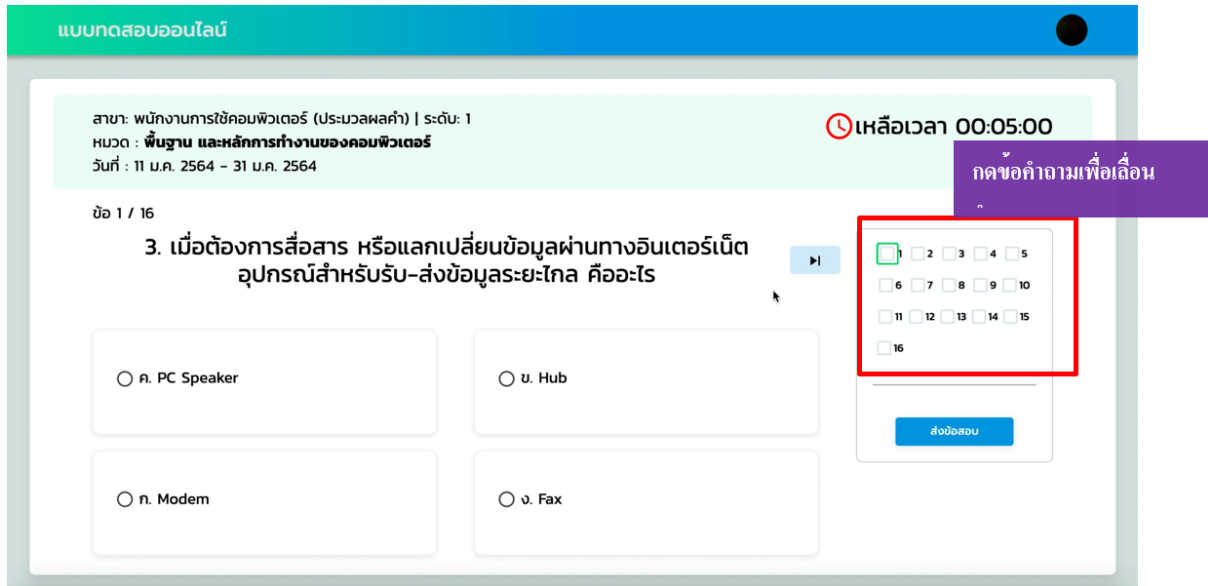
แบบทดสอบออนไลน์

สาขา: พนักงานการใช้คอมพิวเตอร์ (ประมวลผลคำ) | ระดับ: 1
หมวด : พื้นฐาน และหลักการทำงานของคอมพิวเตอร์
วันที่ : 11 ม.ค. 2564 - 31 ม.ค. 2564

เหลือเวลา 00:05:00

กดข้อคำถามเพื่อเลื่อน

ข้อ 1 / 16

3. เมื่อต้องการสื่อสาร หรือแลกเปลี่ยนข้อมูลผ่านทางอินเตอร์เน็ต อุปกรณ์สำหรับรับ-ส่งข้อมูลระยะไกล คืออะไร

ค. PC Speaker

ข. Hub

ก. Modem

ง. Fax

1 2 3 4 5
6 7 8 9 10
11 12 13 14 15
16

ส่งข้อสอบ